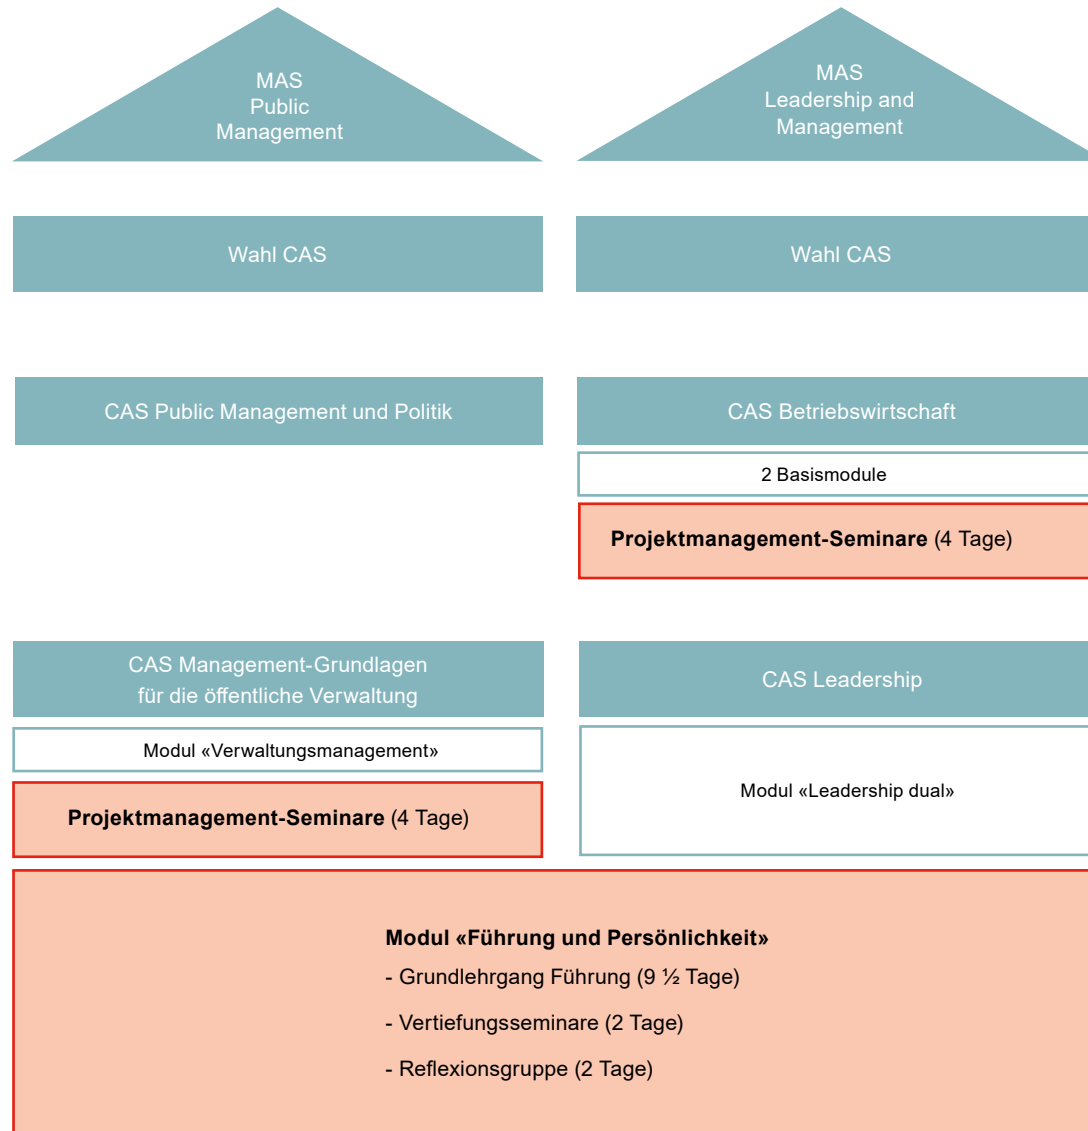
MAS
Public
Management

MAS
Leadership and
Management

Wahl CAS

Wahl CAS

CAS Public Management und Politik

CAS Betriebswirtschaft

2 Basismodule

**Projektmanagement-Seminare** (4 Tage)

CAS Management-Grundlagen
für die öffentliche Verwaltung

Modul «Verwaltungsmanagement»

**Projektmanagement-Seminare** (4 Tage)

CAS Leadership

Modul «Leadership dual»

**Modul «Führung und Persönlichkeit»**
- Grundlehrgang Führung (9 ½ Tage)
- Vertiefungsseminare (2 Tage)
- Reflexionsgruppe (2 Tage)